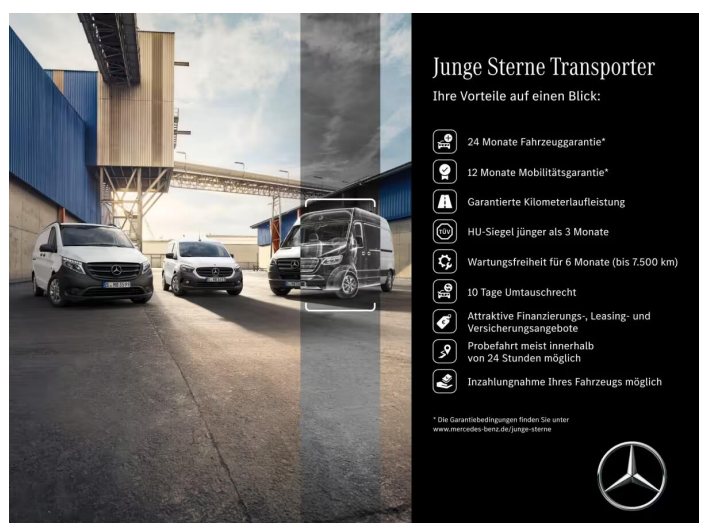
Junge Sterne Transporter
Ihre Vorteile auf einen Blick:

24 Monate Fahrzeuggarantie*

12 Monate Mobilitätsgarantie*

Garantierte Kilometerlaufleistung

TÜV

HU-Siegel jünger als 3 Monate

Wartungsfreiheit für 6 Monate (bis 7.500 km)

10 Tage Umtauschrecht

Attraktive Finanzierungs-, Leasing- und Versicherungsangebote

Probefahrt meist innerhalb von 24 Stunden möglich

Inzahlungnahme Ihres Fahrzeugs möglich

* Die Garantiebedingungen finden Sie unter www.mercedes-benz.de/junge-sterne